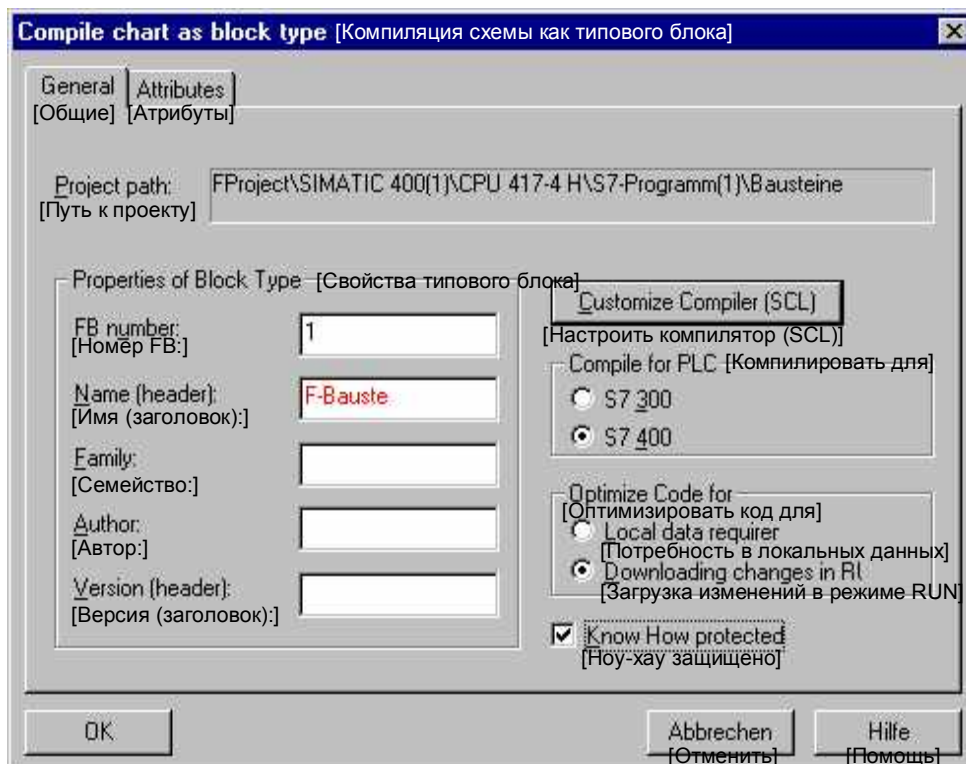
Compile chart as block type [Компиляция схемы как типового блока]

General [Общие] Attributes [Атрибуты]

Project path: [Путь к проекту] FProject\SIMATIC 400(1)\CPU 417-4 H\S7-Programm(1)\Bausteine

Properties of Block Type [Свойства типового блока]

FB number: [Номер FB:] 1

Name (header): [Имя (заголовок):] F-Bauste

Family: [Семейство:]

Author: [Автор:]

Version (header): [Версия (заголовок):]

Customize Compiler (SCL) [Настроить компилятор (SCL)]

Compile for PLC [Компилировать для]

S7 300

S7 400

Optimize Code for [Оптимизировать код для]

Local data requirer [Потребность в локальных данных]

Downloading changes in RI [Загрузка изменений в режиме RUN]

Know How protected [Ноу-хау защищено]

OK

Abbrechen [Отменить]

Hilfe [Помощь]